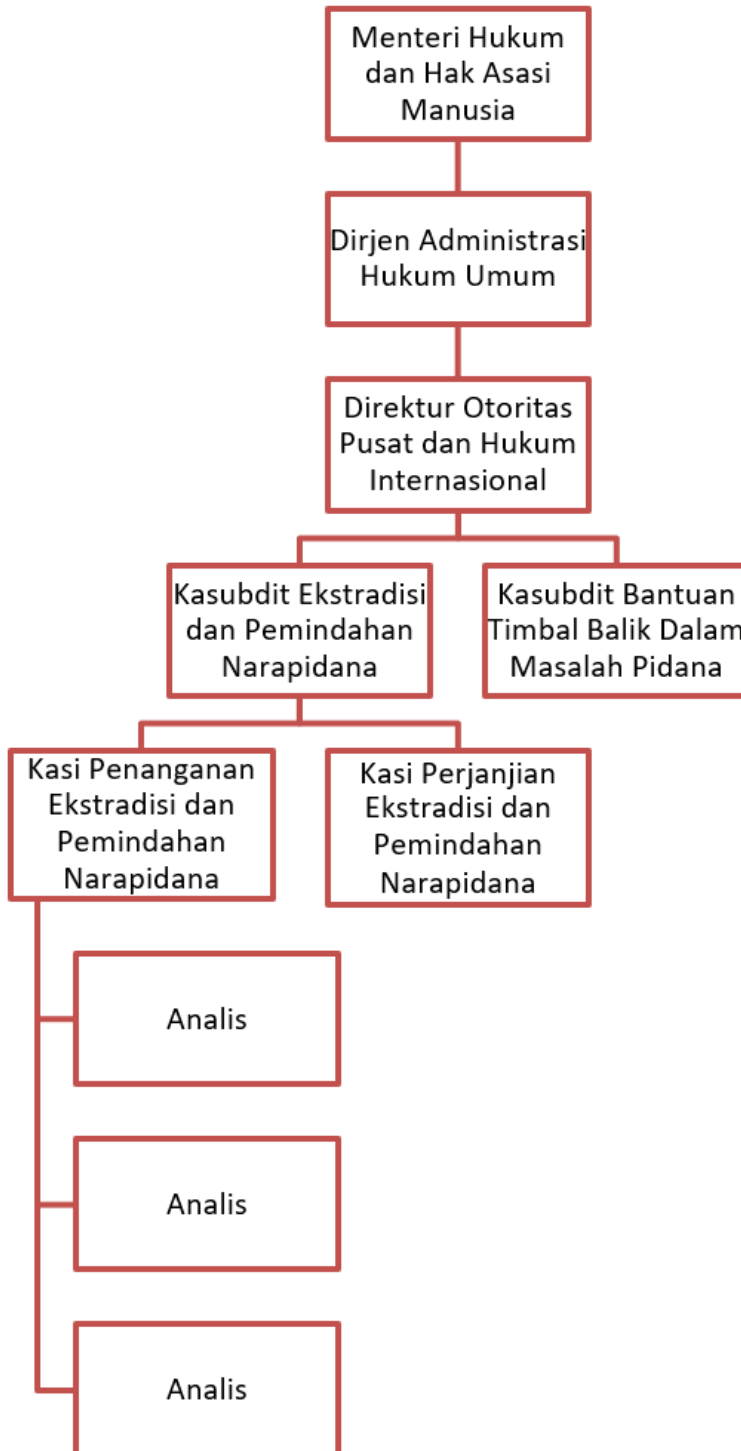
Menteri Hukum dan Hak Asasi Manusia

Dirjen Administrasi Hukum Umum

Direktur Otoritas Pusat dan Hukum Internasional

Kasubdit Ekstradisi dan Pemindahan Narapidana

Kasubdit Bantuan Timbal Balik Dalam Masalah Pidana

Kasi Penanganan Ekstradisi dan Pemindahan Narapidana

Kasi Perjanjian Ekstradisi dan Pemindahan Narapidana

Analis

Analis

Analis